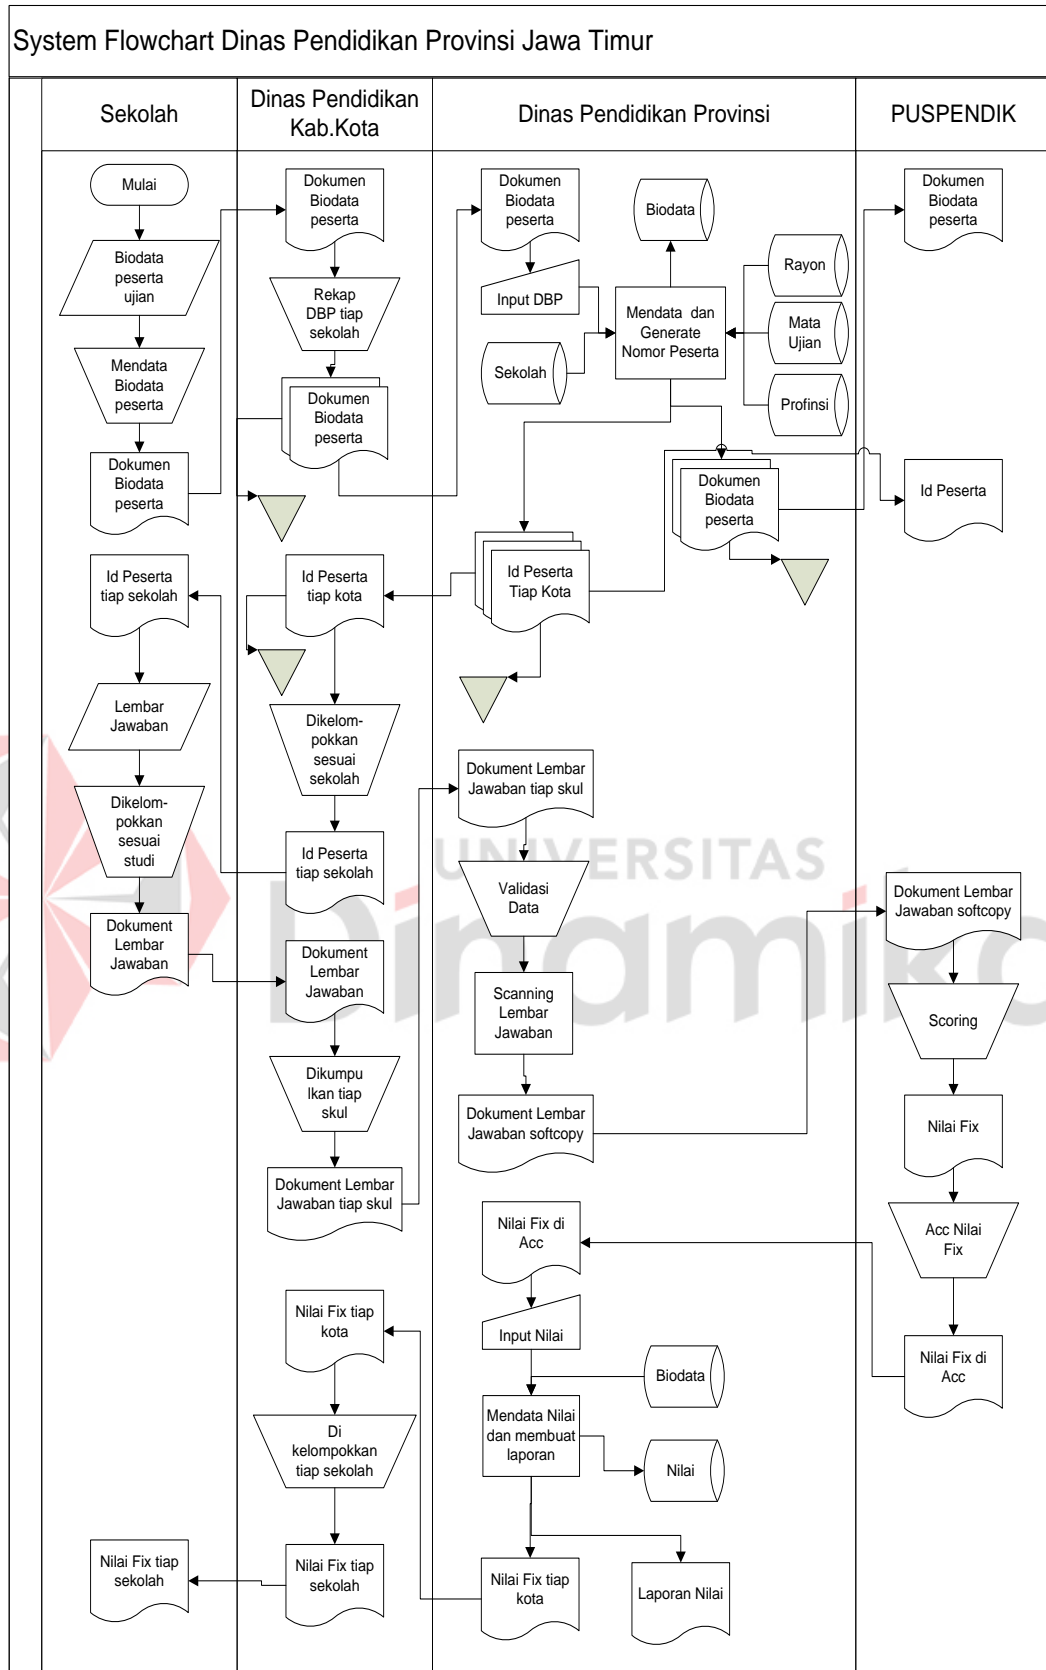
System Flowchart Dinas Pendidikan Provinsi Jawa Timur

Sekolah

Dinas Pendidikan Kab.Kota

Dinas Pendidikan Provinsi

PUSPENDIK

Mulai

Biodata peserta ujian

Mendata Biodata peserta

Dokumen Biodata peserta

Id Peserta tiap sekolah

Lembar Jawaban

Dikelompokkan sesuai studi

Dokument Lembar Jawaban

Nilai Fix tiap sekolah

Dokumen Biodata peserta

Rekap DBP tiap sekolah

Dokumen Biodata peserta

Id Peserta tiap kota

Dikelompokkan sesuai sekolah

Id Peserta tiap sekolah

Dokument Lembar Jawaban

Dikumpulkan tiap skul

Dokument Lembar Jawaban tiap skul

Nilai Fix tiap kota

Di kelompokkan tiap sekolah

Nilai Fix tiap sekolah

Dokumen Biodata peserta

Input DBP

Sekolah

Biodata

Mendata dan Generate Nomor Peserta

Rayon

Mata Ujian

Profinsi

Dokumen Biodata peserta

Id Peserta Tiap Kota

Dokument Lembar Jawaban tiap skul

Validasi Data

Scanning Lembar Jawaban

Dokument Lembar Jawaban softcopy

Nilai Fix di Acc

Input Nilai

Biodata

Mendata Nilai dan membuat laporan

Nilai

Nilai Fix tiap kota

Laporan Nilai

Dokumen Biodata peserta

Id Peserta

Dokument Lembar Jawaban softcopy

Scoring

Nilai Fix

Acc Nilai Fix

Nilai Fix di Acc

UNIVERSITAS Dinamika